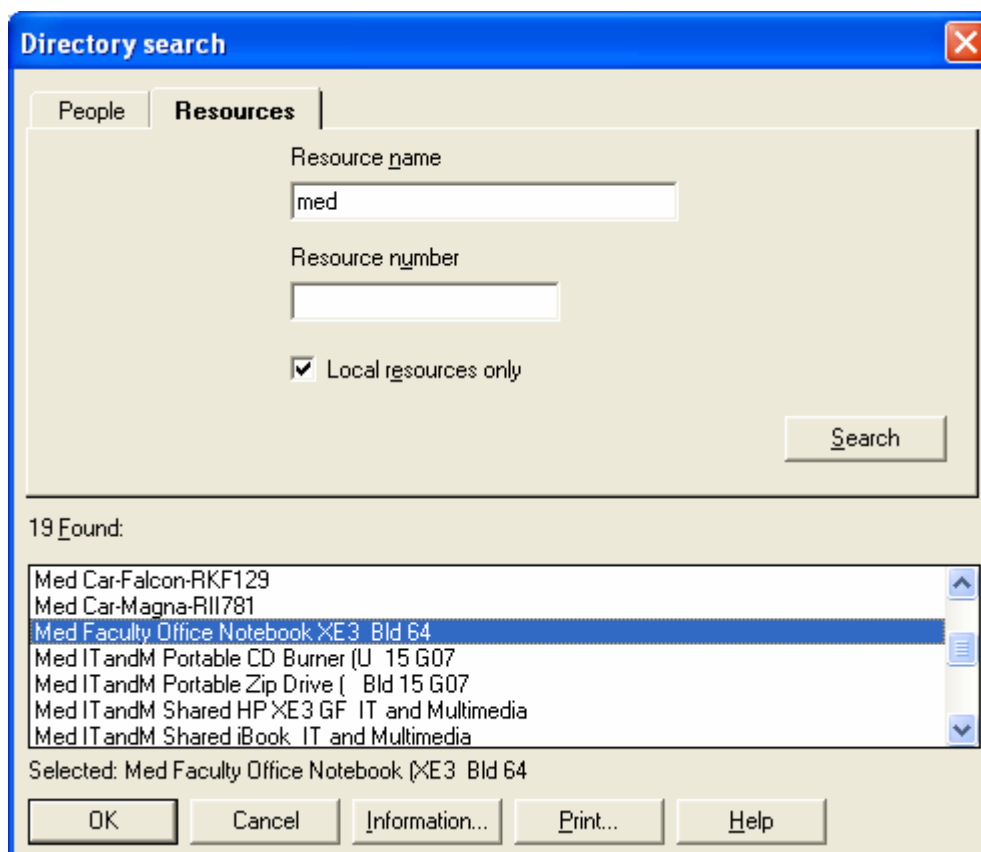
Directory search

People
Resources

Resource name
med

Resource number

Local resources only

Search

19 Found:

Med Car-Falcon-RKF129
Med Car-Magna-RII781
Med Faculty Office Notebook XE3 Bld 64
Med ITandM Portable CD Burner (U 15 G07
Med ITandM Portable Zip Drive ( Bld 15 G07
Med ITandM Shared HP XE3 GF IT and Multimedia
Med ITandM Shared iBook IT and Multimedia

Selected: Med Faculty Office Notebook (XE3 Bld 64

OK
Cancel
Information...
Print...
Help